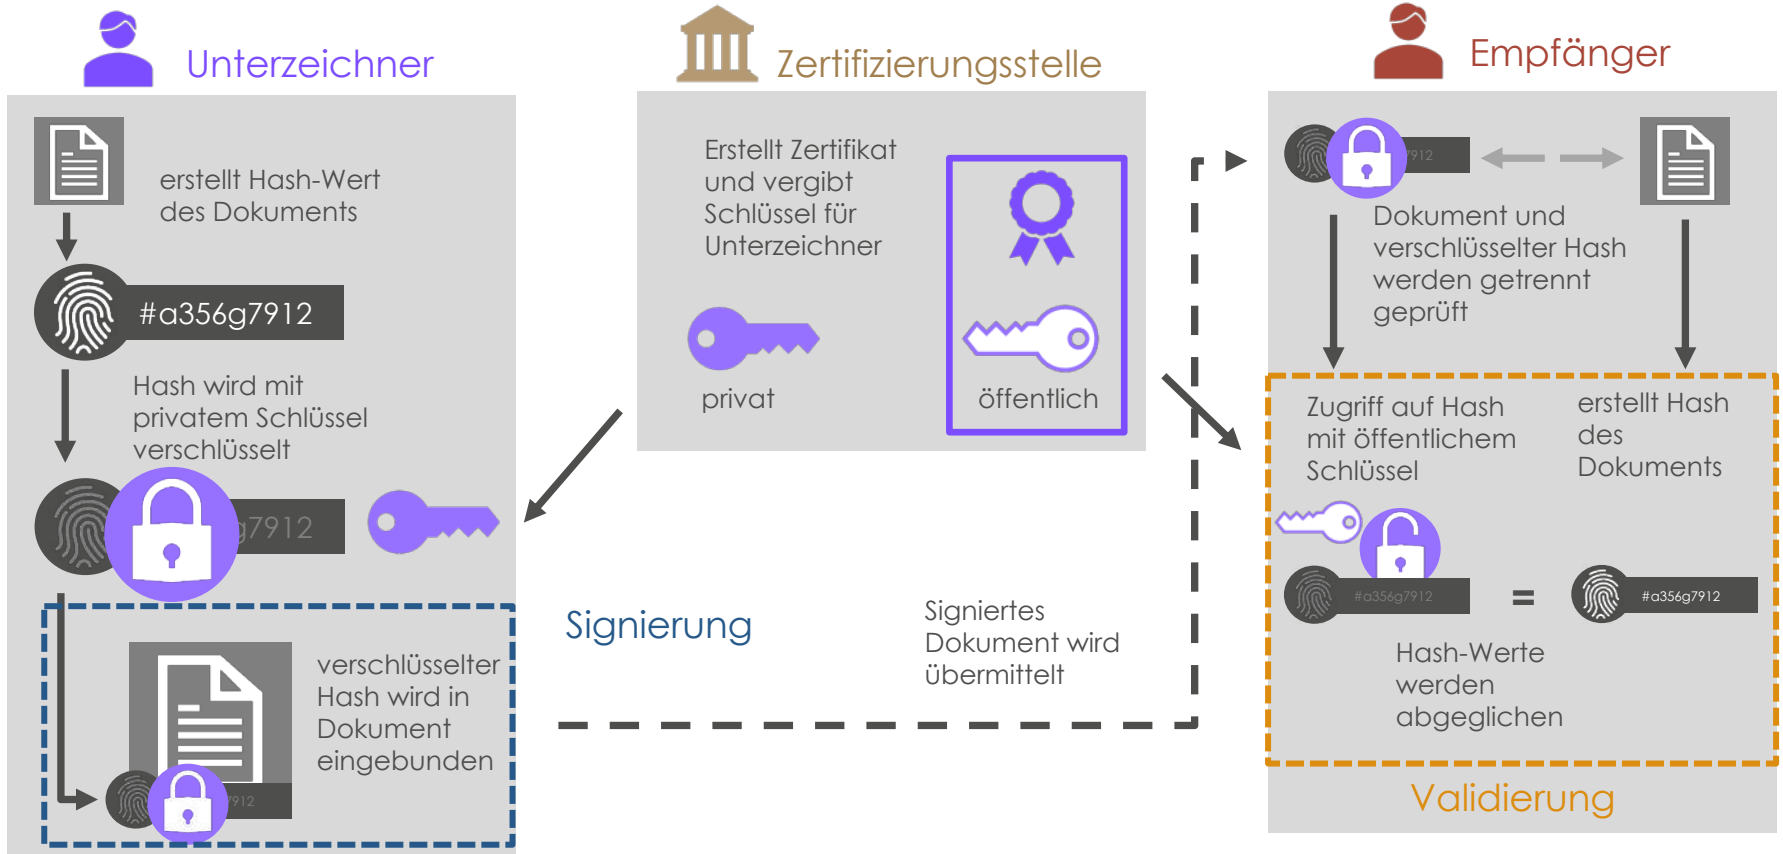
Unterzeichner

Zertifizierungsstelle

Empfänger

erstellt Hash-Wert des Dokuments

#a356g7912

Hash wird mit privatem Schlüssel verschlüsselt

7912

verschlüsselter Hash wird in Dokument eingebunden

912

Erstellt Zertifikat und vergibt Schlüssel für Unterzeichner

privat

öffentlich

Signierung

Signiertes Dokument wird übermittelt

912

Dokument und verschlüsselter Hash werden getrennt geprüft

Zugriff auf Hash mit öffentlichem Schlüssel

erstellt Hash des Dokuments

#a356g7912

=

#a356g7912

Hash-Werte werden abgeglichen

Validierung